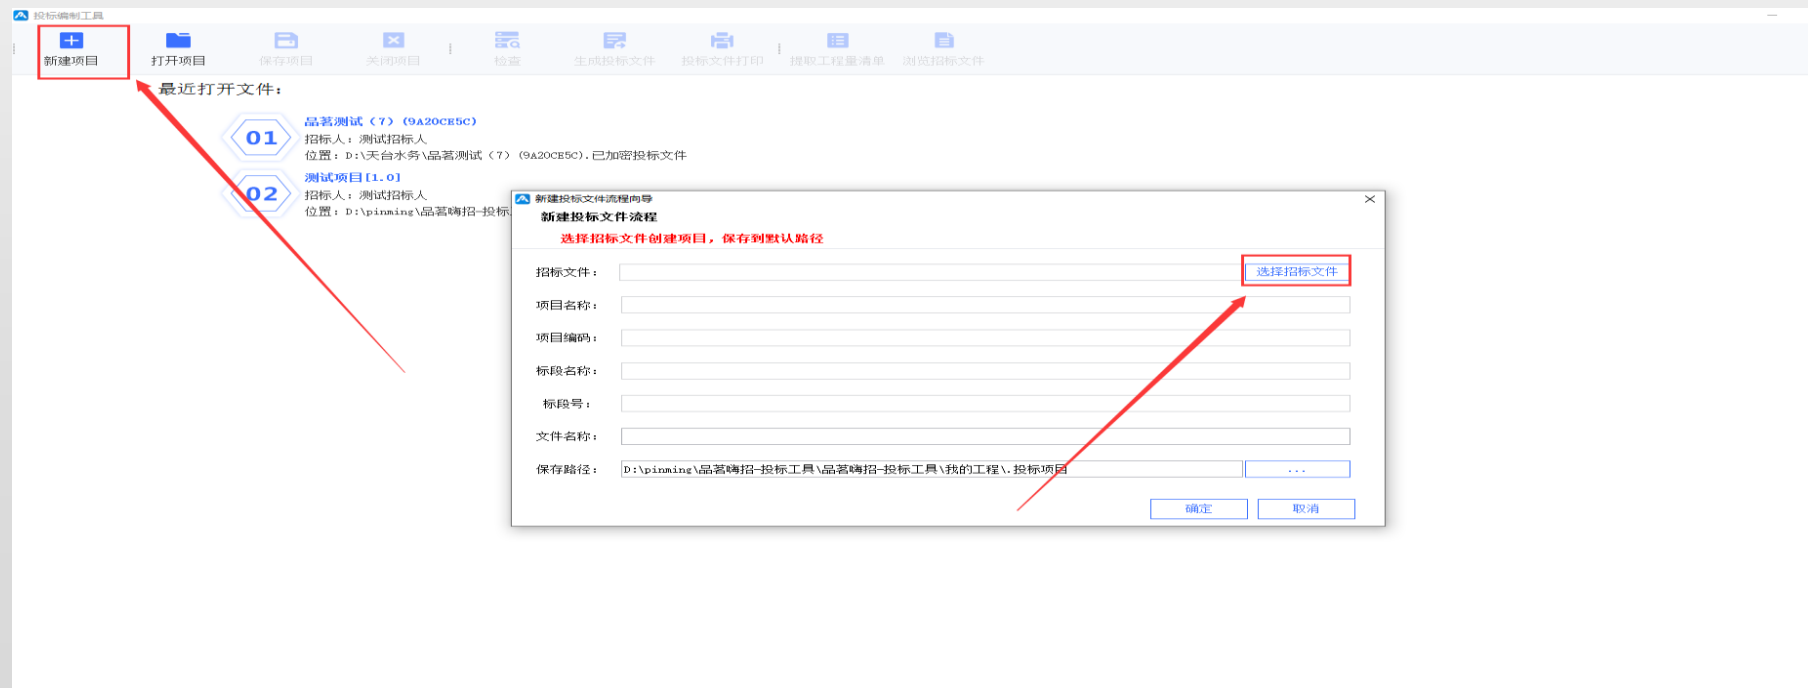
投标编制工具

新建项目 打开项目 保存项目 关闭项目 检查 生成投标文件 投标文件打印 提取工程量清单 浏览招标文件

最近打开文件：

01
品茗测试（7）(9A20CE5C)
招标人：测试招标人
位置：D:\天台水务\品茗测试（7）(9A20CE5C).已加密投标文件

02
测试项目[1.0]
招标人：测试招标人
位置：D:\pinming\品茗嗨招-投标

新建投标文件流程向导
新建投标文件流程
选择招标文件创建项目，保存到默认路径

招标文件： 选择招标文件
项目名称：
项目编码：
标段名称：
标段号：
文件名称：
保存路径： D:\pinming\品茗嗨招-投标工具\品茗嗨招-投标工具\我的工程\.投标项目 ...

确定 取消